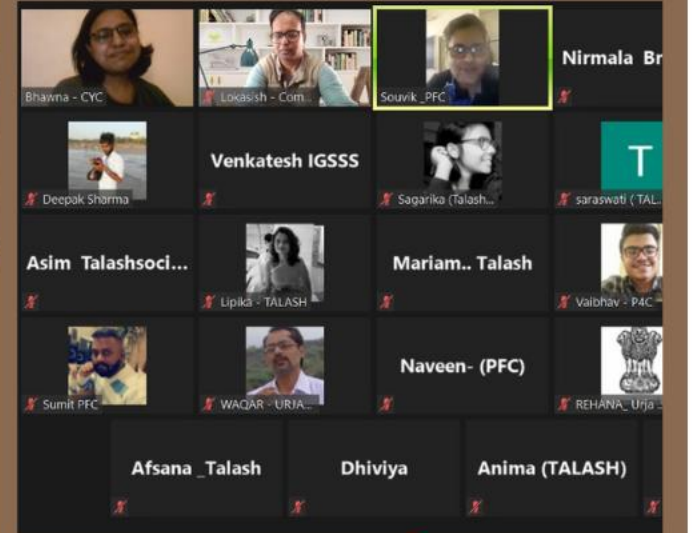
Bhawna - CYC

Lokasish - Com...

Souvik _PFC

Nirmala Br

Deepak Sharma

Venkatesh IGSSS

Sagarika (Talash...

T

saraswati ( TAL...

Asim Talashsoci...

Lipika - TALASH

Mariam.. Talash

Vaibhav - P4C

Sumit PFC

WAQAR - URJA...

Naveen- (PFC)

REHANA_ Urja -...

Afsana _Talash

Dhiviya

Anima (TALASH)